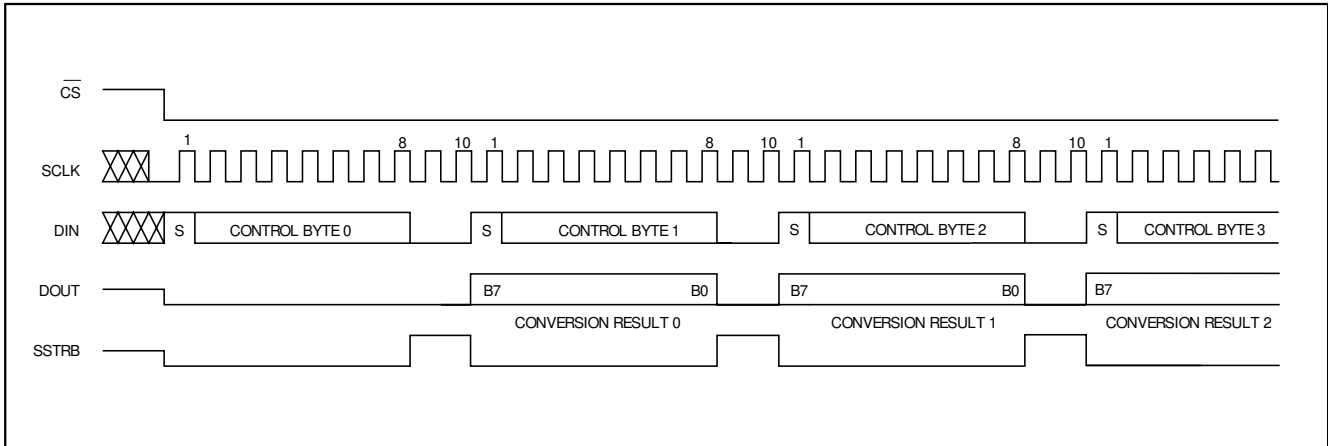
$\overline{CS}$

SCLK 1 8 10 1 8 10 1 8 10 1

DIN S CONTROL BYTE 0 S CONTROL BYTE 1 S CONTROL BYTE 2 S CONTROL BYTE 3

DOUT B7 B0 B7 B0 B7

CONVERSION RESULT 0 CONVERSION RESULT 1 CONVERSION RESULT 2

SSTRB